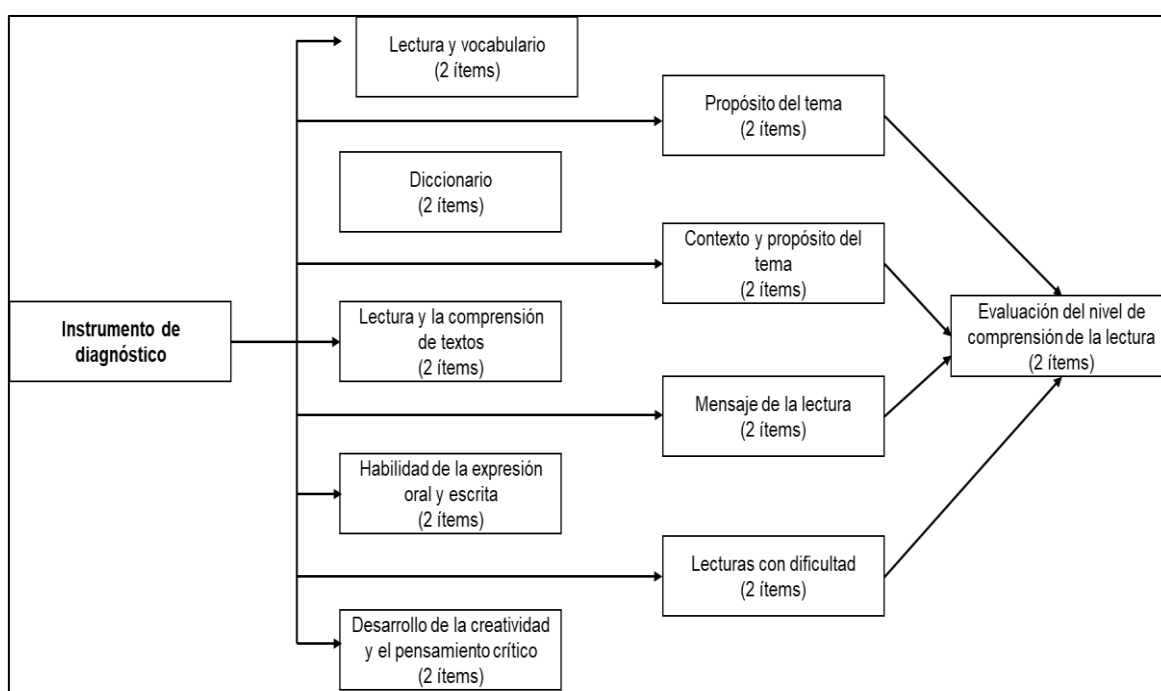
Instrumento de diagnóstico

Lectura y vocabulario
(2 ítems)

Propósito del tema
(2 ítems)

Diccionario
(2 ítems)

Contexto y propósito del tema
(2 ítems)

Lectura y la comprensión de textos
(2 ítems)

Mensaje de la lectura
(2 ítems)

Habilidad de la expresión oral y escrita
(2 ítems)

Lecturas con dificultad
(2 ítems)

Desarrollo de la creatividad y el pensamiento crítico
(2 ítems)

Evaluación del nivel de comprensión de la lectura
(2 ítems)